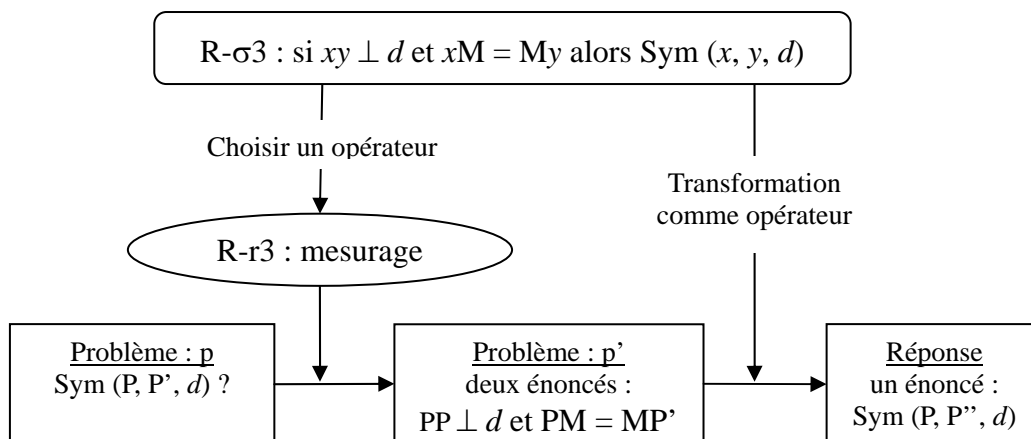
R-σ3 : si $xy \perp d$ et $x$M = M$y$ alors Sym ($x$, $y$, $d$)

Choisir un opérateur

Transformation comme opérateur

R-r3 : mesurage

Problème : p
Sym (P, P', $d$) ?

Problème : p'
deux énoncés :
PP $\perp d$ et PM = MP'

Réponse
un énoncé :
Sym (P, P'', $d$)